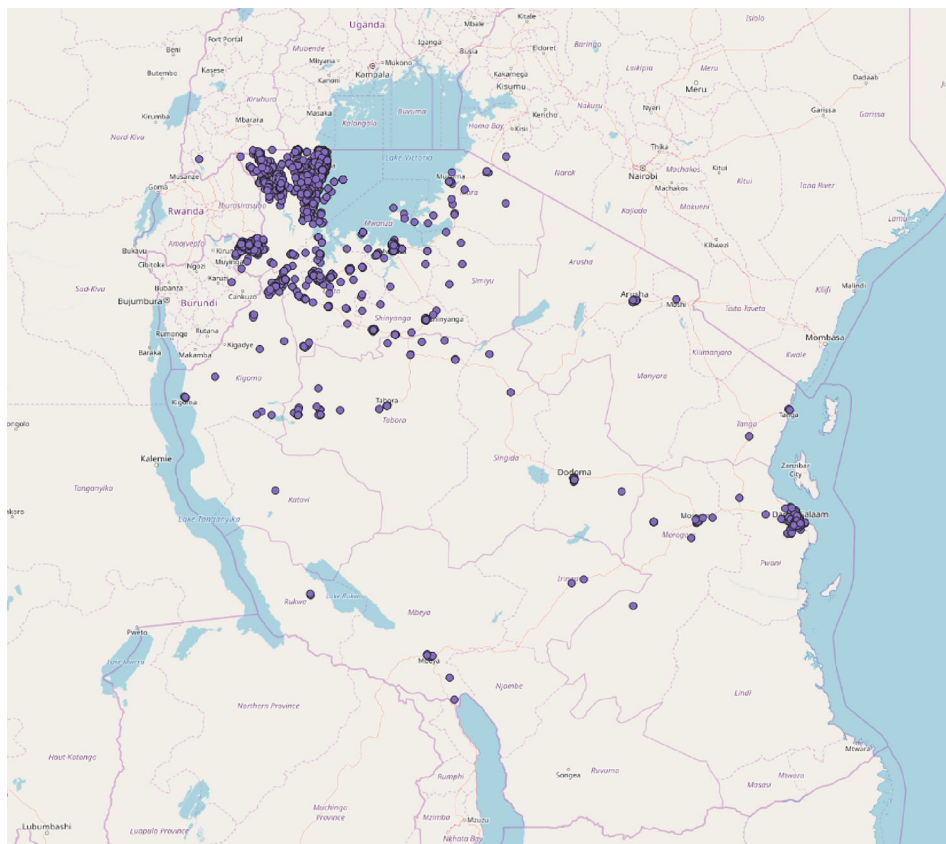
Uganda
Kitale
Isiolo
Fort Portal
Iganga
Baringo
Beni
Mubende
Tororo
Mityana
Mukono
Busia
Eldoret
Laikipia
Meru
Butembo
Kasese
Kampala
Kakamega
Meru
Dadaab
Kiruhura
Kisumu
Kirumba
Mbarara
Kalangala
Buvuma
Nakuru
Nyeri
Garissa
Masaka
Kericho
Garissa
Nord-Kivu
Homa Bay
Kisii
Thika
Lake Victoria
Musanze
Machakos
Kitui
Goma
Musoma
Nairobi
Narok
Machakos
Kitui
Tana River
Rwanda
Burorissebe
Kajiado
Makueni
Lamu
Mwanza
Kibwezi
Bukavu
Karagwe
Cibitoke
Kirundo
Arusha
Muyinga
Sud-Kivu
Kanse
Ngozi
Simiyu
Malindi
Kilifi
Bujumbura
Burundi
Bubanza
Cankuzo
Arusha
Moshi
Taita Taveta
Shinyanga
Shinyanga
Mombasa
Rumonge
Rutana
Kigadye
Kilimanjaro
Kwale
Baraka
Makamba
Kigoma
Manyara
Kigoma
Tabora
Tanga
Ngongolo
Tanga
Tabora
Kalemie
Singida
Zanzibar City
Dodoma
Tanganyika
Katavi
Dar es Salaam
Kolo
Lake Tanganyika
Morogoro
Pwani
Iringa
Rukwa
Lake Rukwa
Mbeya
Pweto
Lake Mweru
Mbeya
Njombe
Lindi
Northern Province
Mtwara
Haut Katanga
Ruvuma
Songea
Mtwara
Rumphi
Masasi
Muchinga Province
Lubumbashi
Luapula Province
Mzimba
Mzuzu
Nkhata Bay